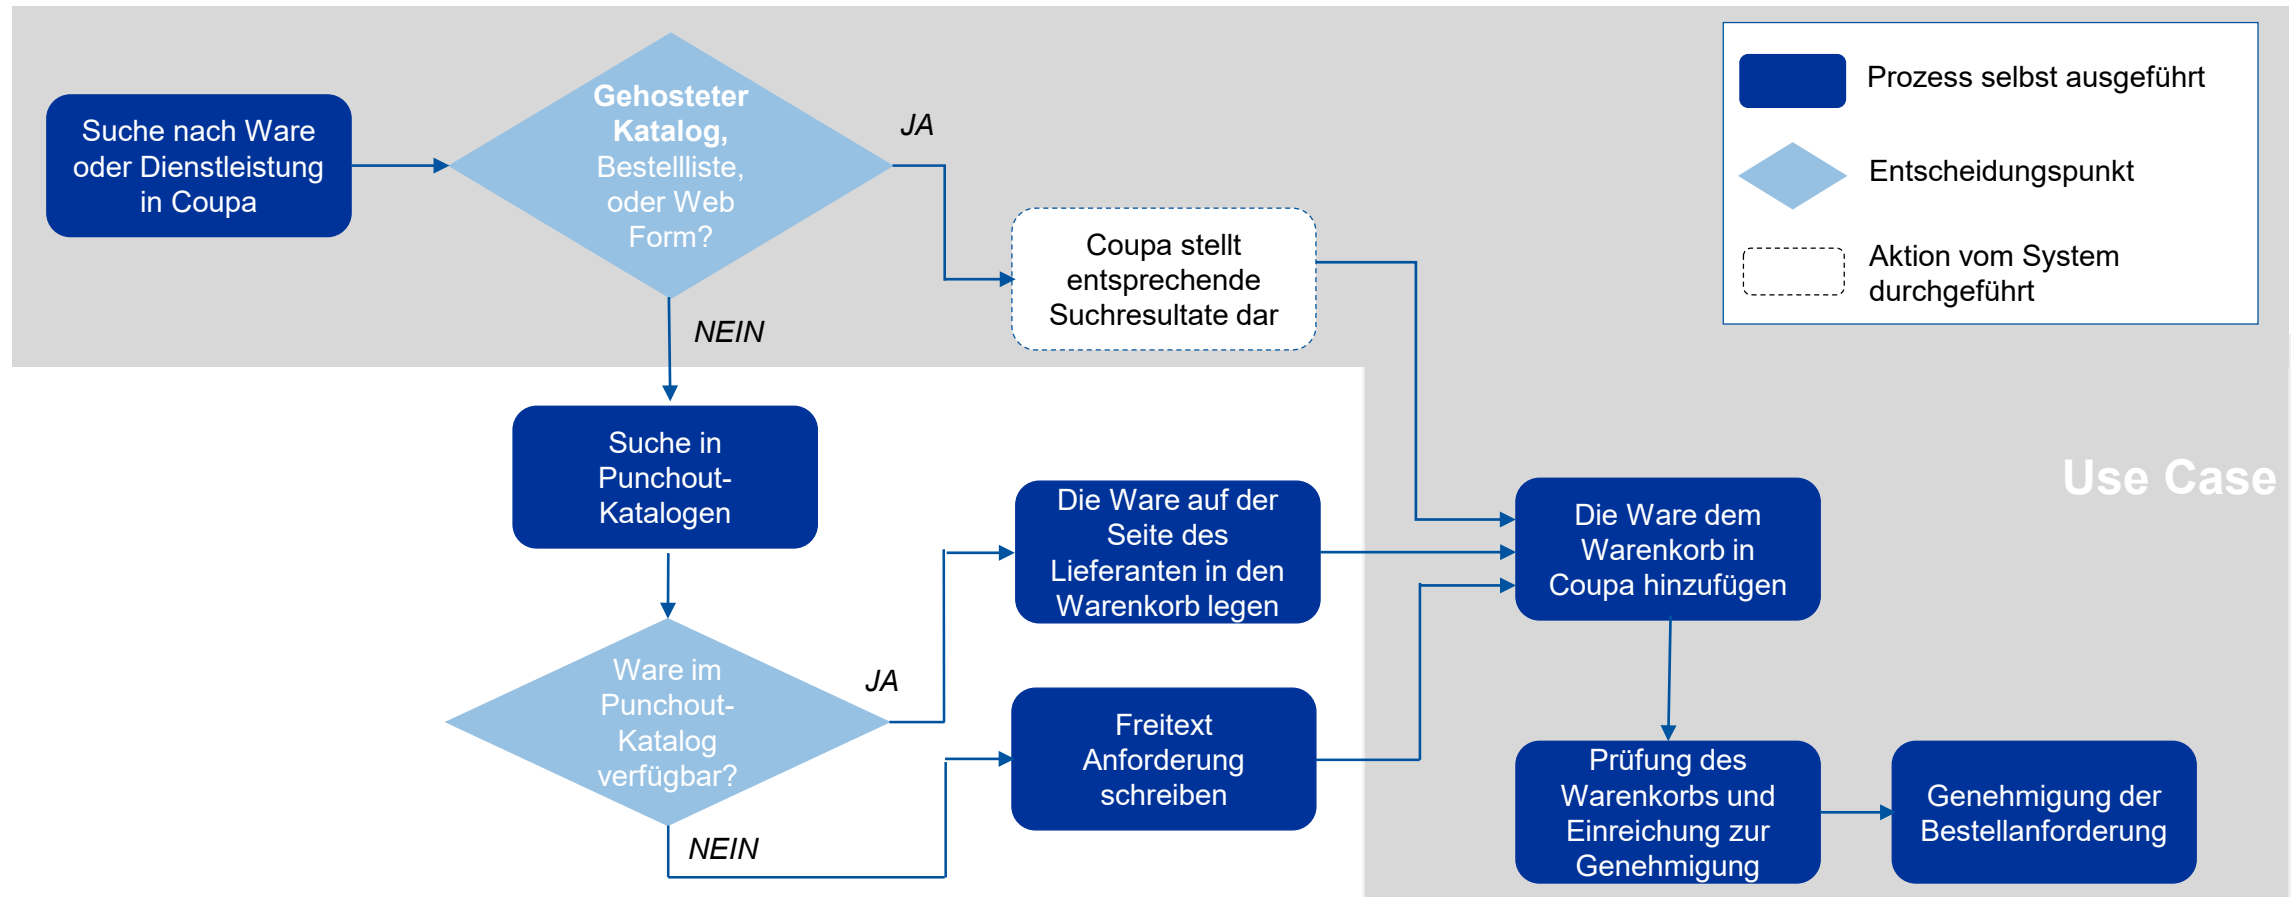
Suche nach Ware oder Dienstleistung in Coupa

Gehosteter Katalog, Bestellliste, oder Web Form?

JA

NEIN

Coupa stellt entsprechende Suchresultate dar

Prozess selbst ausgeführt

Entscheidungspunkt

Aktion vom System durchgeführt

Suche in Punchout-Katalogen

Use Case

Die Ware auf der Seite des Lieferanten in den Warenkorb legen

Die Ware dem Warenkorb in Coupa hinzufügen

Ware im Punchout-Katalog verfügbar?

JA

Freitext Anforderung schreiben

NEIN

Prüfung des Warenkorbs und Einreichung zur Genehmigung

Genehmigung der Bestellanforderung